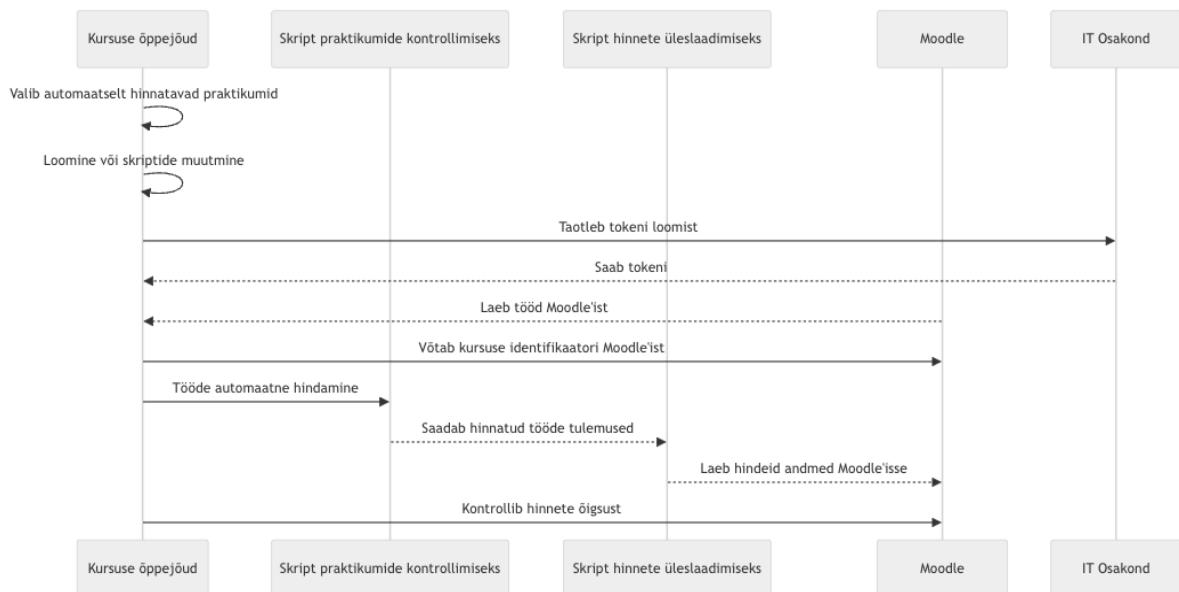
Kursuse õppejõud

Skript praktikumide kontrollimiseks

Skript hinnete üleslaadimiseks

Moodle

IT Osakond

Valib automaatselt hinnatavad praktikumid

Loomine või skriptide muutmine

Taotleb tokeni loomist

Saab tokeni

Laeb tööd Moodle'ist

Võtab kursuse identifikaatori Moodle'ist

Tööde automaatne hindamine

Saadab hinnatud tööde tulemused

Laeb hindeid andmed Moodle'isse

Kontrollib hinnete õigsust

Kursuse õppejõud

Skript praktikumide kontrollimiseks

Skript hinnete üleslaadimiseks

Moodle

IT Osakond